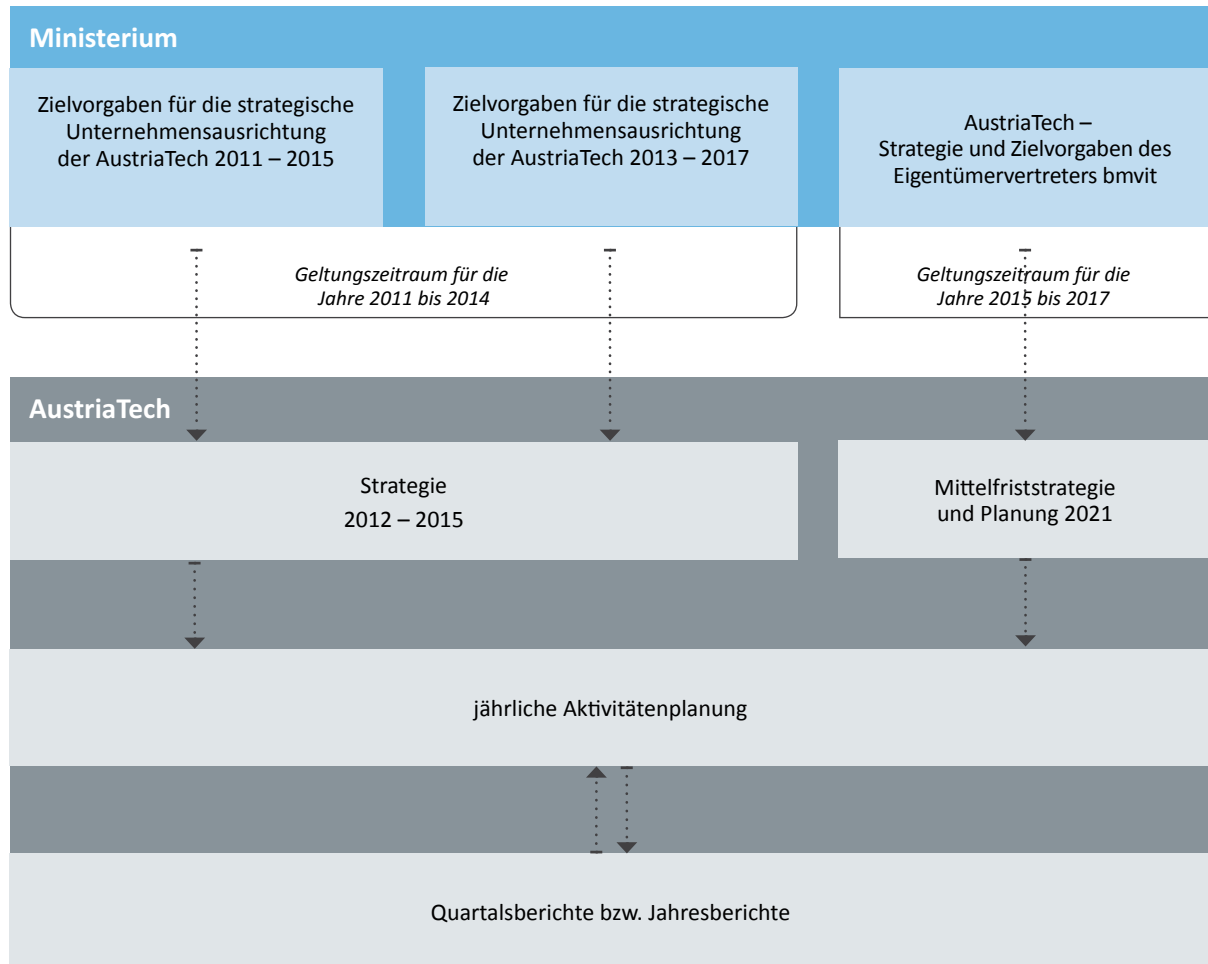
Ministerium

Zielvorgaben für die strategische Unternehmensausrichtung der AustriaTech 2011 – 2015

Zielvorgaben für die strategische Unternehmensausrichtung der AustriaTech 2013 – 2017

AustriaTech – Strategie und Zielvorgaben des Eigentümervertreters bmvit

Geltungszeitraum für die Jahre 2011 bis 2014

Geltungszeitraum für die Jahre 2015 bis 2017

AustriaTech

Strategie 2012 – 2015

Mittelfriststrategie und Planung 2021

jährliche Aktivitätenplanung

Quartalsberichte bzw. Jahresberichte